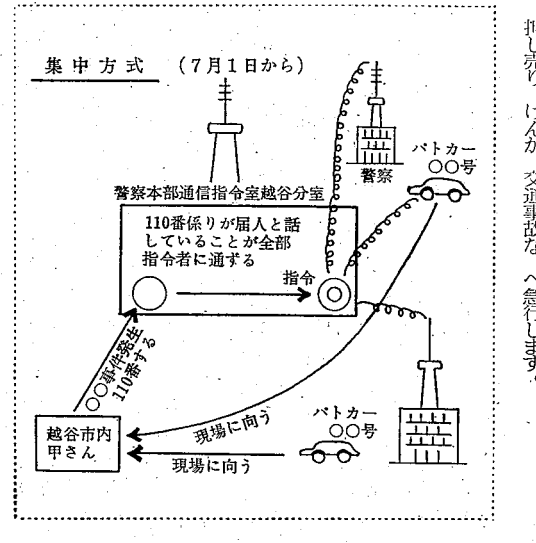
集中方式　（7月1日から）

警察本部通信指令室越谷分室

110番係りが届人と話していることが全部指令者に通ずる

指令

警察

パトカー
〇〇号

パトカー
〇〇号

〇〇事件発生
110番する

越谷市内
甲さん

現場に向う

現場に向う

押し売り　けんか　交通事故など　へ急行します。